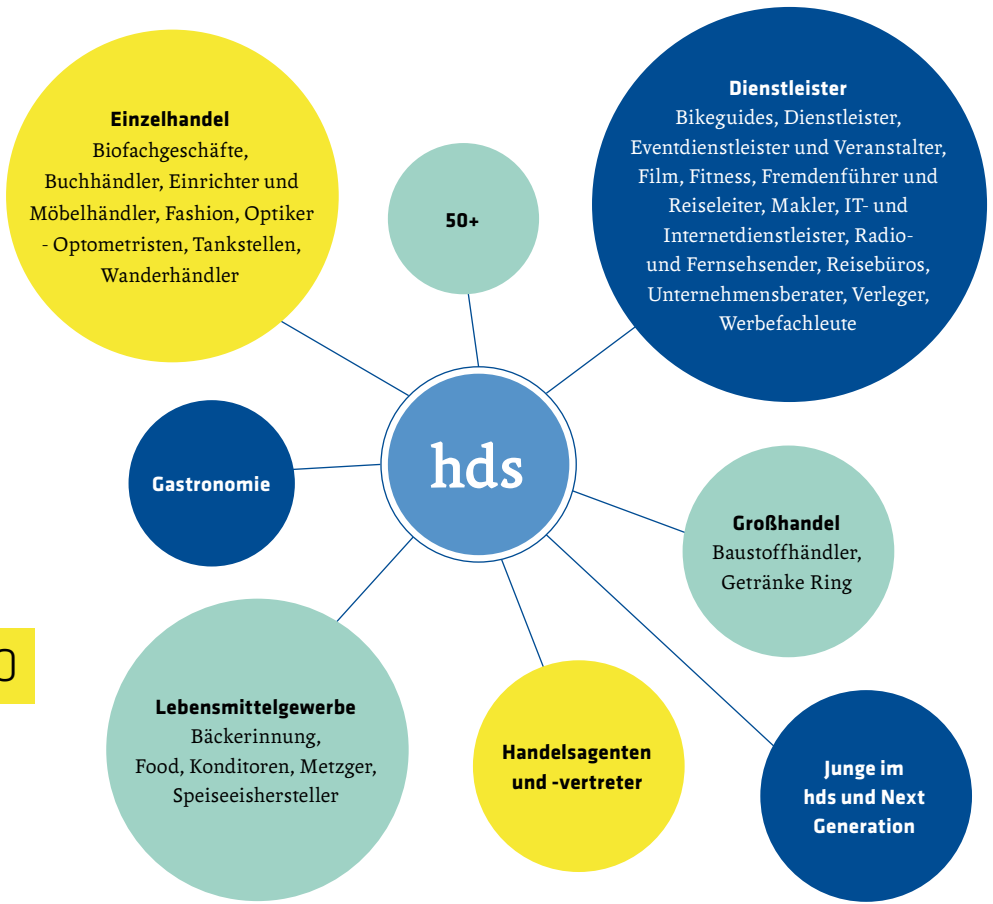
Einzelhandel
Biofachgeschäfte, Buchhändler, Einrichter und Möbelhändler, Fashion, Optiker - Optometristen, Tankstellen, Wanderhändler

50+

Dienstleister
Bikeguides, Dienstleister, Eventdienstleister und Veranstalter, Film, Fitness, Fremdenführer und Reiseleiter, Makler, IT- und Internetdienstleister, Radio- und Fernsehsender, Reisebüros, Unternehmensberater, Verleger, Werbefachleute

Gastronomie

hds

Großhandel
Baustoffhändler, Getränke Ring

0

Lebensmittelgewerbe
Bäckerinnung, Food, Konditoren, Metzger, Speiseeishersteller

Handelsagenten und -vertreter

Junge im hds und Next Generation